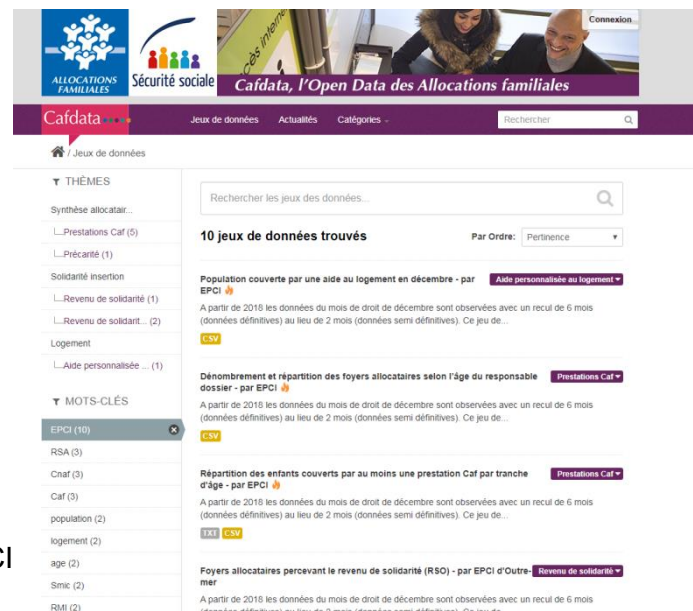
ALLOCATIONS FAMILIALES

Sécurité sociale

Connexion

Cafdata, l'Open Data des Allocations familiales

Cafdata

Jeux de données Actualités Catégories

Rechercher

/ Jeux de données

THÈMES

Synthèse allocatair...

Prestations Caf (5)

Précarité (1)

Solidarité insertion

Revenu de solidarité (1)

Revenu de solidart... (2)

Logement

Aide personnalisée ... (1)

MOTS-CLÉS

EPCI (10)

RSA (3)

Cnaf (3)

Caf (3)

population (2)

logement (2)

age (2)

Smic (2)

RMI (2)

Rechercher les jeux des données...

10 jeux de données trouvés

Par Ordre: Pertinence

Population couverte par une aide au logement en décembre - par EPCI

Aide personnalisée au logement

A partir de 2018 les données du mois de droit de décembre sont observées avec un recul de 6 mois (données définitives) au lieu de 2 mois (données semi définitives). Ce jeu de...

CSV

Dénombrement et répartition des foyers allocataires selon l'âge du responsable dossier - par EPCI

Prestations Caf

A partir de 2018 les données du mois de droit de décembre sont observées avec un recul de 6 mois (données définitives) au lieu de 2 mois (données semi définitives). Ce jeu de...

CSV

Répartition des enfants couverts par au moins une prestation Caf par tranche d'âge - par EPCI

Prestations Caf

A partir de 2018 les données du mois de droit de décembre sont observées avec un recul de 6 mois (données définitives) au lieu de 2 mois (données semi définitives). Ce jeu de...

TXT CSV

Foyers allocataires percevant le revenu de solidarité (RSO) - par EPCI d'Outre-mer

Revenu de solidarité

A partir de 2018 les données du mois de droit de décembre sont observées avec un recul de 6 mois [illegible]

cl